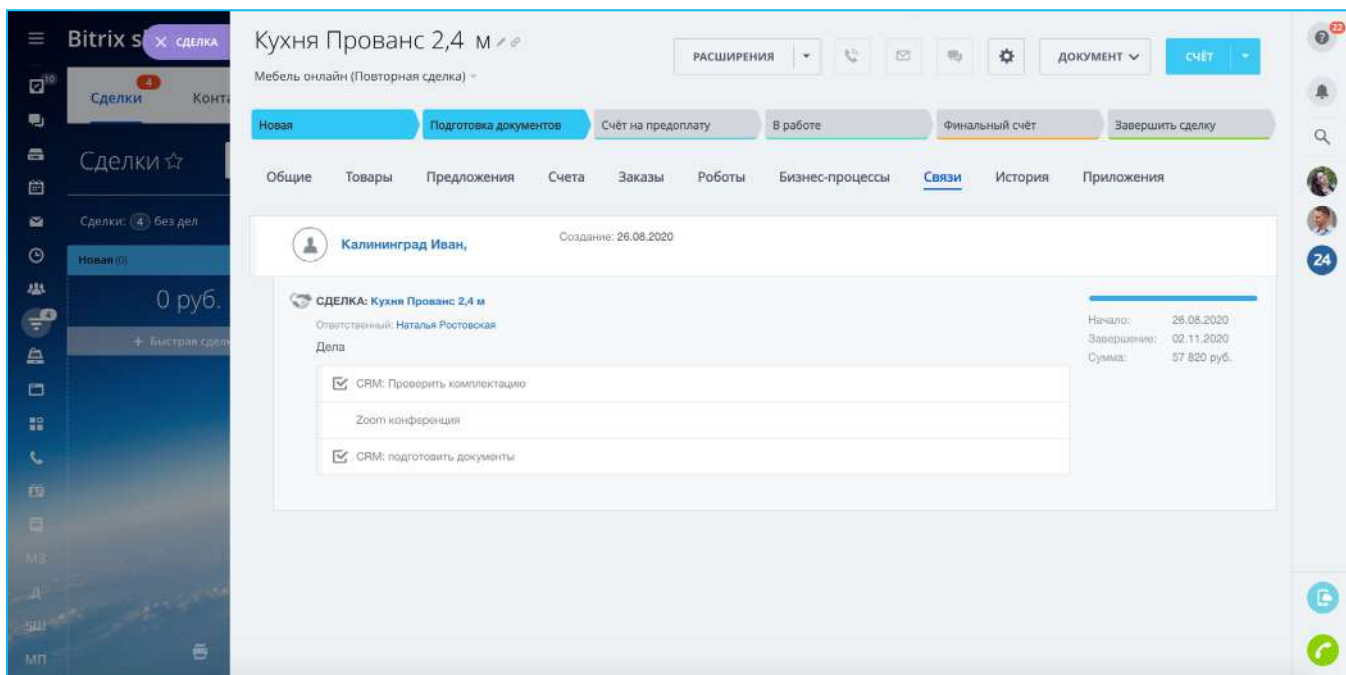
Bitrix s × СДЕЛКА

Сделки 4 Конт

Сделки ☆

Сделки: 4 без дел

Новая (0)

0 руб.

+ Быстрая сдел

МЗ

Д

ШШ

МП

Кухня Прованс 2,4 м

Мебель онлайн (Повторная сделка)

РАСШИРЕНИЯ

ДОКУМЕНТ

СЧЁТ

Новая | Подготовка документов | Счёт на предоплату | В работе | Финальный счёт | Завершить сделку

Общие | Товары | Предложения | Счета | Заказы | Роботы | Бизнес-процессы | Связи | История | Приложения

Калининград Иван,

Создание: 26.08.2020

СДЕЛКА: Кухня Прованс 2,4 м

Ответственный: Наталья Ростовская

Дела

CRM: Проверить комплектацию

Zoom конференция

CRM: подготовить документы

Начало: 26.08.2020
Завершение: 02.11.2020
Сумма: 57 820 руб.

22

24